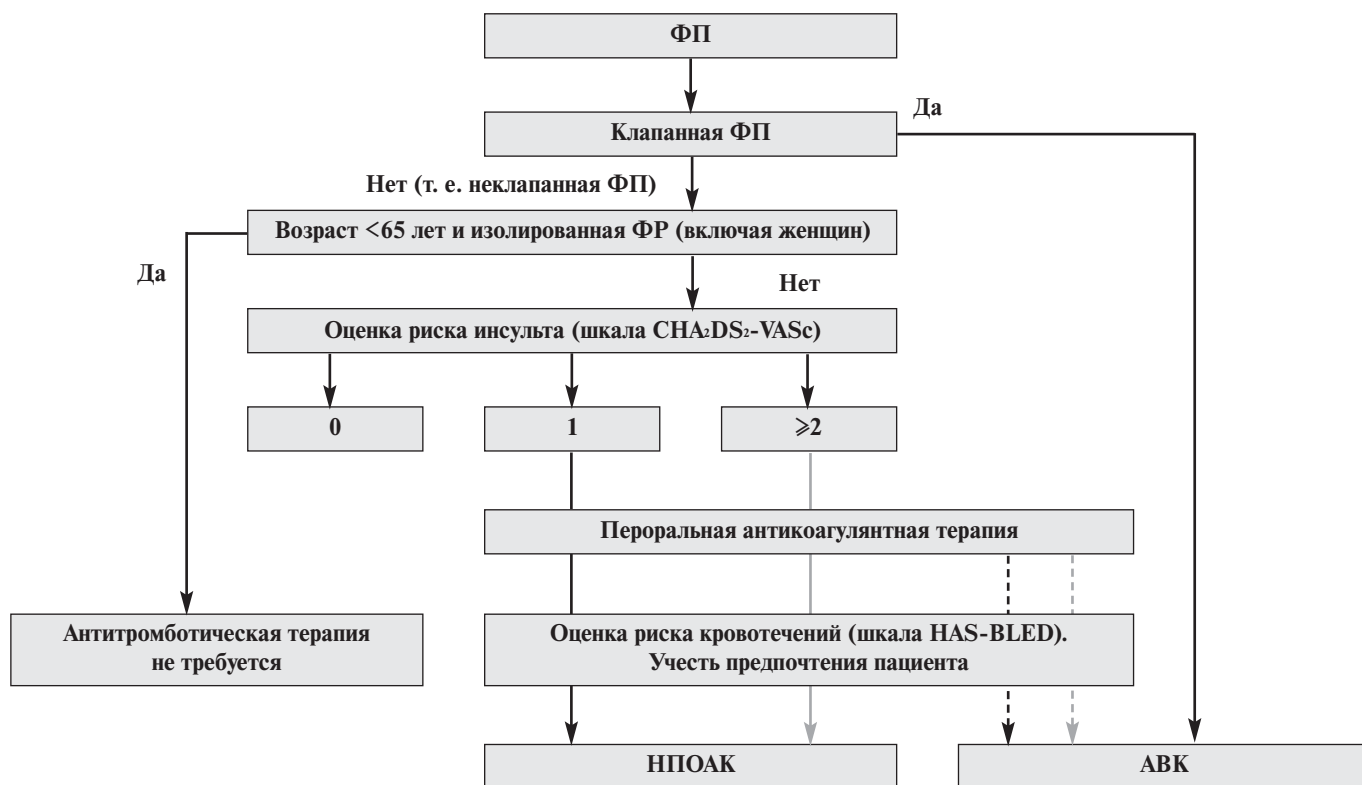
ФП

Да

Клапанная ФП

Нет (т. е. неклапанная ФП)

Возраст <65 лет и изолированная ФР (включая женщин)

Да

Нет

Оценка риска инсульта (шкала $CHA_2DS_2$-VASc)

0

1

⩾2

Пероральная антикоагулянтная терапия

Антитромботическая терапия не требуется

Оценка риска кровотечений (шкала HAS-BLED). Учесть предпочтения пациента

НПОАК

АВК